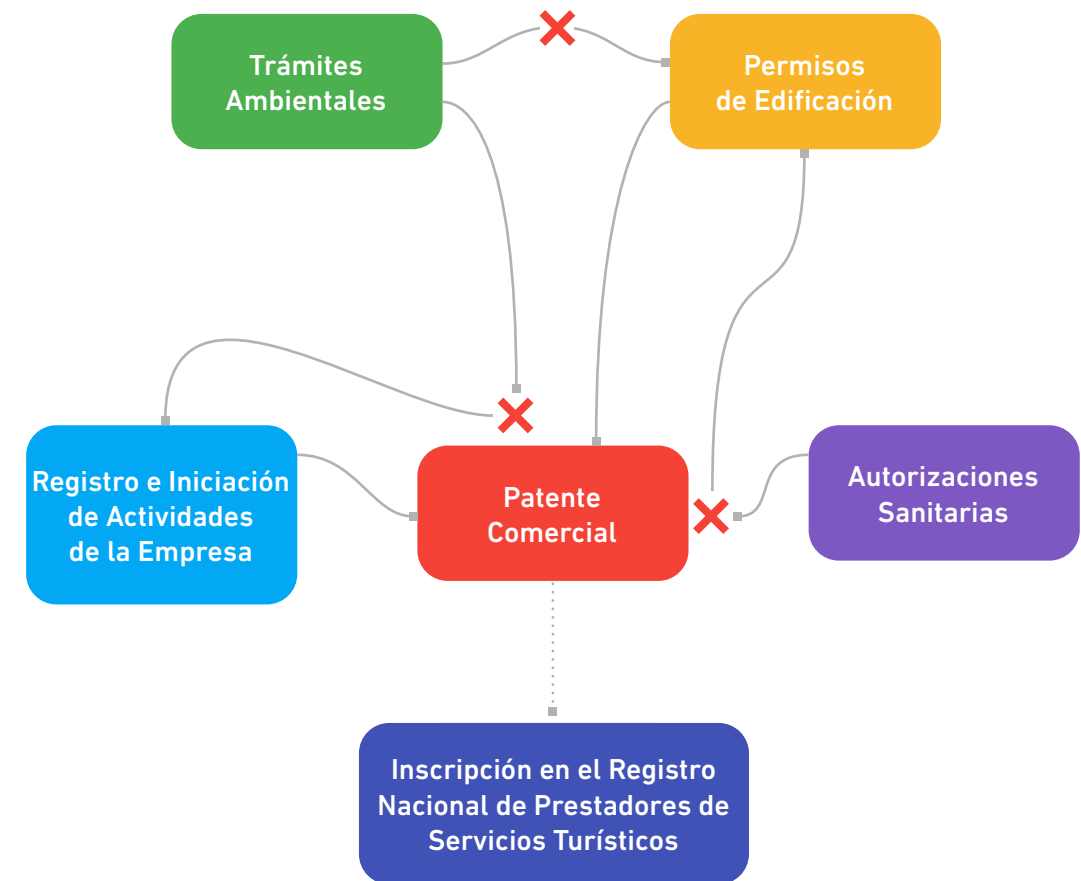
Trámites Ambientales

Permisos de Edificación

Registro e Iniciación de Actividades de la Empresa

Patente Comercial

Autorizaciones Sanitarias

Inscripción en el Registro Nacional de Prestadores de Servicios Turísticos